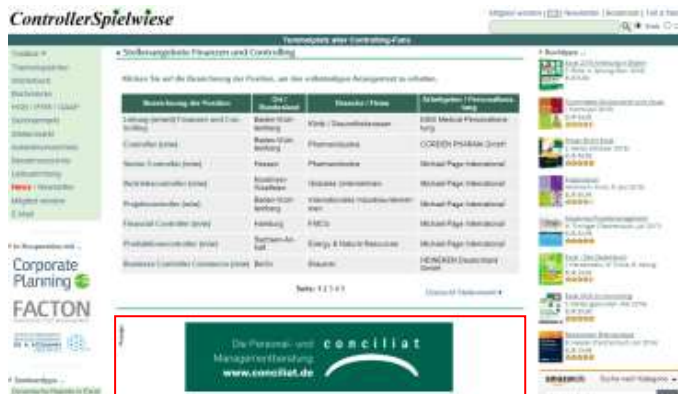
ControllerSpielwiese

Mitglied werden | RSS | Newsletter | Bookmark | Tell a Friend

Treffpunkt aller Controlling-Fans

Toolbox
Themengebiete
Stellenbörse
Webinare
HGB / IFRS / GAAP
Seminare
Stellenmarkt
Bewerbungstipps
Literaturtipps
Newsletter
News / Newsletter
Mitglied werden
E-Mail

» Stellenangebote Finanzen und Controlling

Klicken Sie auf die Bezeichnung der Position, um die vollständige Anzeige zu erhalten.

| Bezeichnung der Position | Ort / Bundesland | Branche / Firma | Arbeitgeber / Personalberatung |
|---|---|---|---|
| Leitung (m/w/d) Finanzen und Controlling | Baden-Württemberg | Klinik / Gesundheitswesen | EBS Medical Personalberatung |
| Controller (m/w) | Baden-Württemberg | Pharmaindustrie | CORDEN PHARMA GmbH |
| Senior Controller (m/w) | Hessen | Pharmaindustrie | Michael Page International |
| Beteiligungscontroller (m/w) | Nordrhein-Westfalen | Globales Unternehmen | Michael Page International |
| Projektcontroller (m/w) | Baden-Württemberg | Internationaler Industriedienstleister | Michael Page International |
| Financial Controller (m/w) | Hamburg | FMCG | Michael Page International |
| Produktionscontroller (m/w) | Sachsen-Anhalt | Energy & Natural Resources | Michael Page International |
| Business Controller Commerce (m/w) | Berlin | Industrie | HENKEL Deutschland GmbH |

Seite: 1 2 3 4 5

Übersicht Stellenmarkt

Im Kooperation mit ...

Corporate Planning

FACTON

Anzeige

Die Personal- und Managementberatung

conciliat

www.conciliat.de

Buchtipps ...

Stellenangebote ...

amazon.de

Suche nach Kategorie